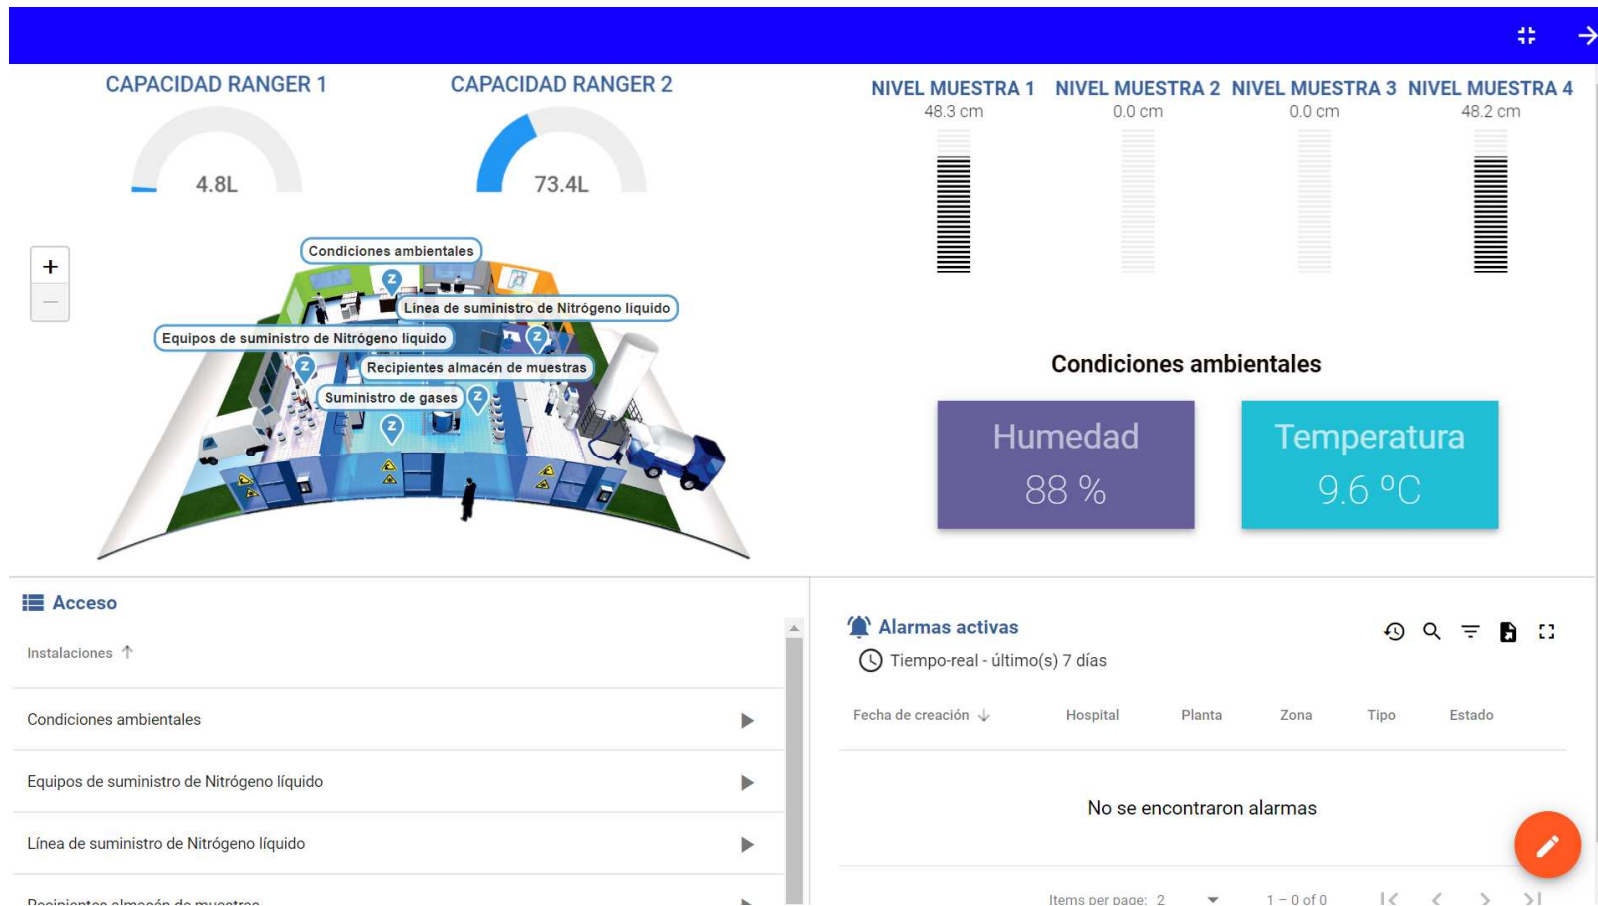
CAPACIDAD RANGER 1

4.8L

CAPACIDAD RANGER 2

73.4L

NIVEL MUESTRA 1
48.3 cm

NIVEL MUESTRA 2
0.0 cm

NIVEL MUESTRA 3
0.0 cm

NIVEL MUESTRA 4
48.2 cm

+
—

Condiciones ambientales
Línea de suministro de Nitrógeno líquido
Equipos de suministro de Nitrógeno líquido
Recipientes almacén de muestras
Suministro de gases

Condiciones ambientales

Humedad
88 %

Temperatura
9.6 °C

Acceso

Instalaciones ↑

Condiciones ambientales

Equipos de suministro de Nitrógeno líquido

Línea de suministro de Nitrógeno líquido

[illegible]

Alarmas activas

Tiempo-real - último(s) 7 días

| Fecha de creación ↓ | Hospital | Planta | Zona | Tipo | Estado |
|---|---|---|---|---|---|

No se encontraron alarmas

Items per page: 2    1 – 0 of 0